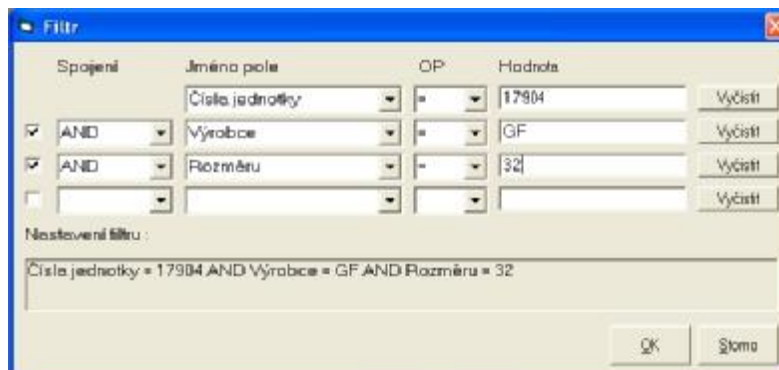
Filtr

| | Spojení | Jméno pole | OP | Hodnota | |
|---|---|---|---|---|---|
| | | Čísla jednotky | = | 17904 | Vyčistit |
| ☑ | AND | Výrobce | = | GF | Vyčistit |
| ☑ | AND | Rozměru | = | 32 | Vyčistit |
| ☐ | | | | | Vyčistit |

Nastavení filtru :

Čísla jednotky = 17904 AND Výrobce = GF AND Rozměru = 32

OK Storno